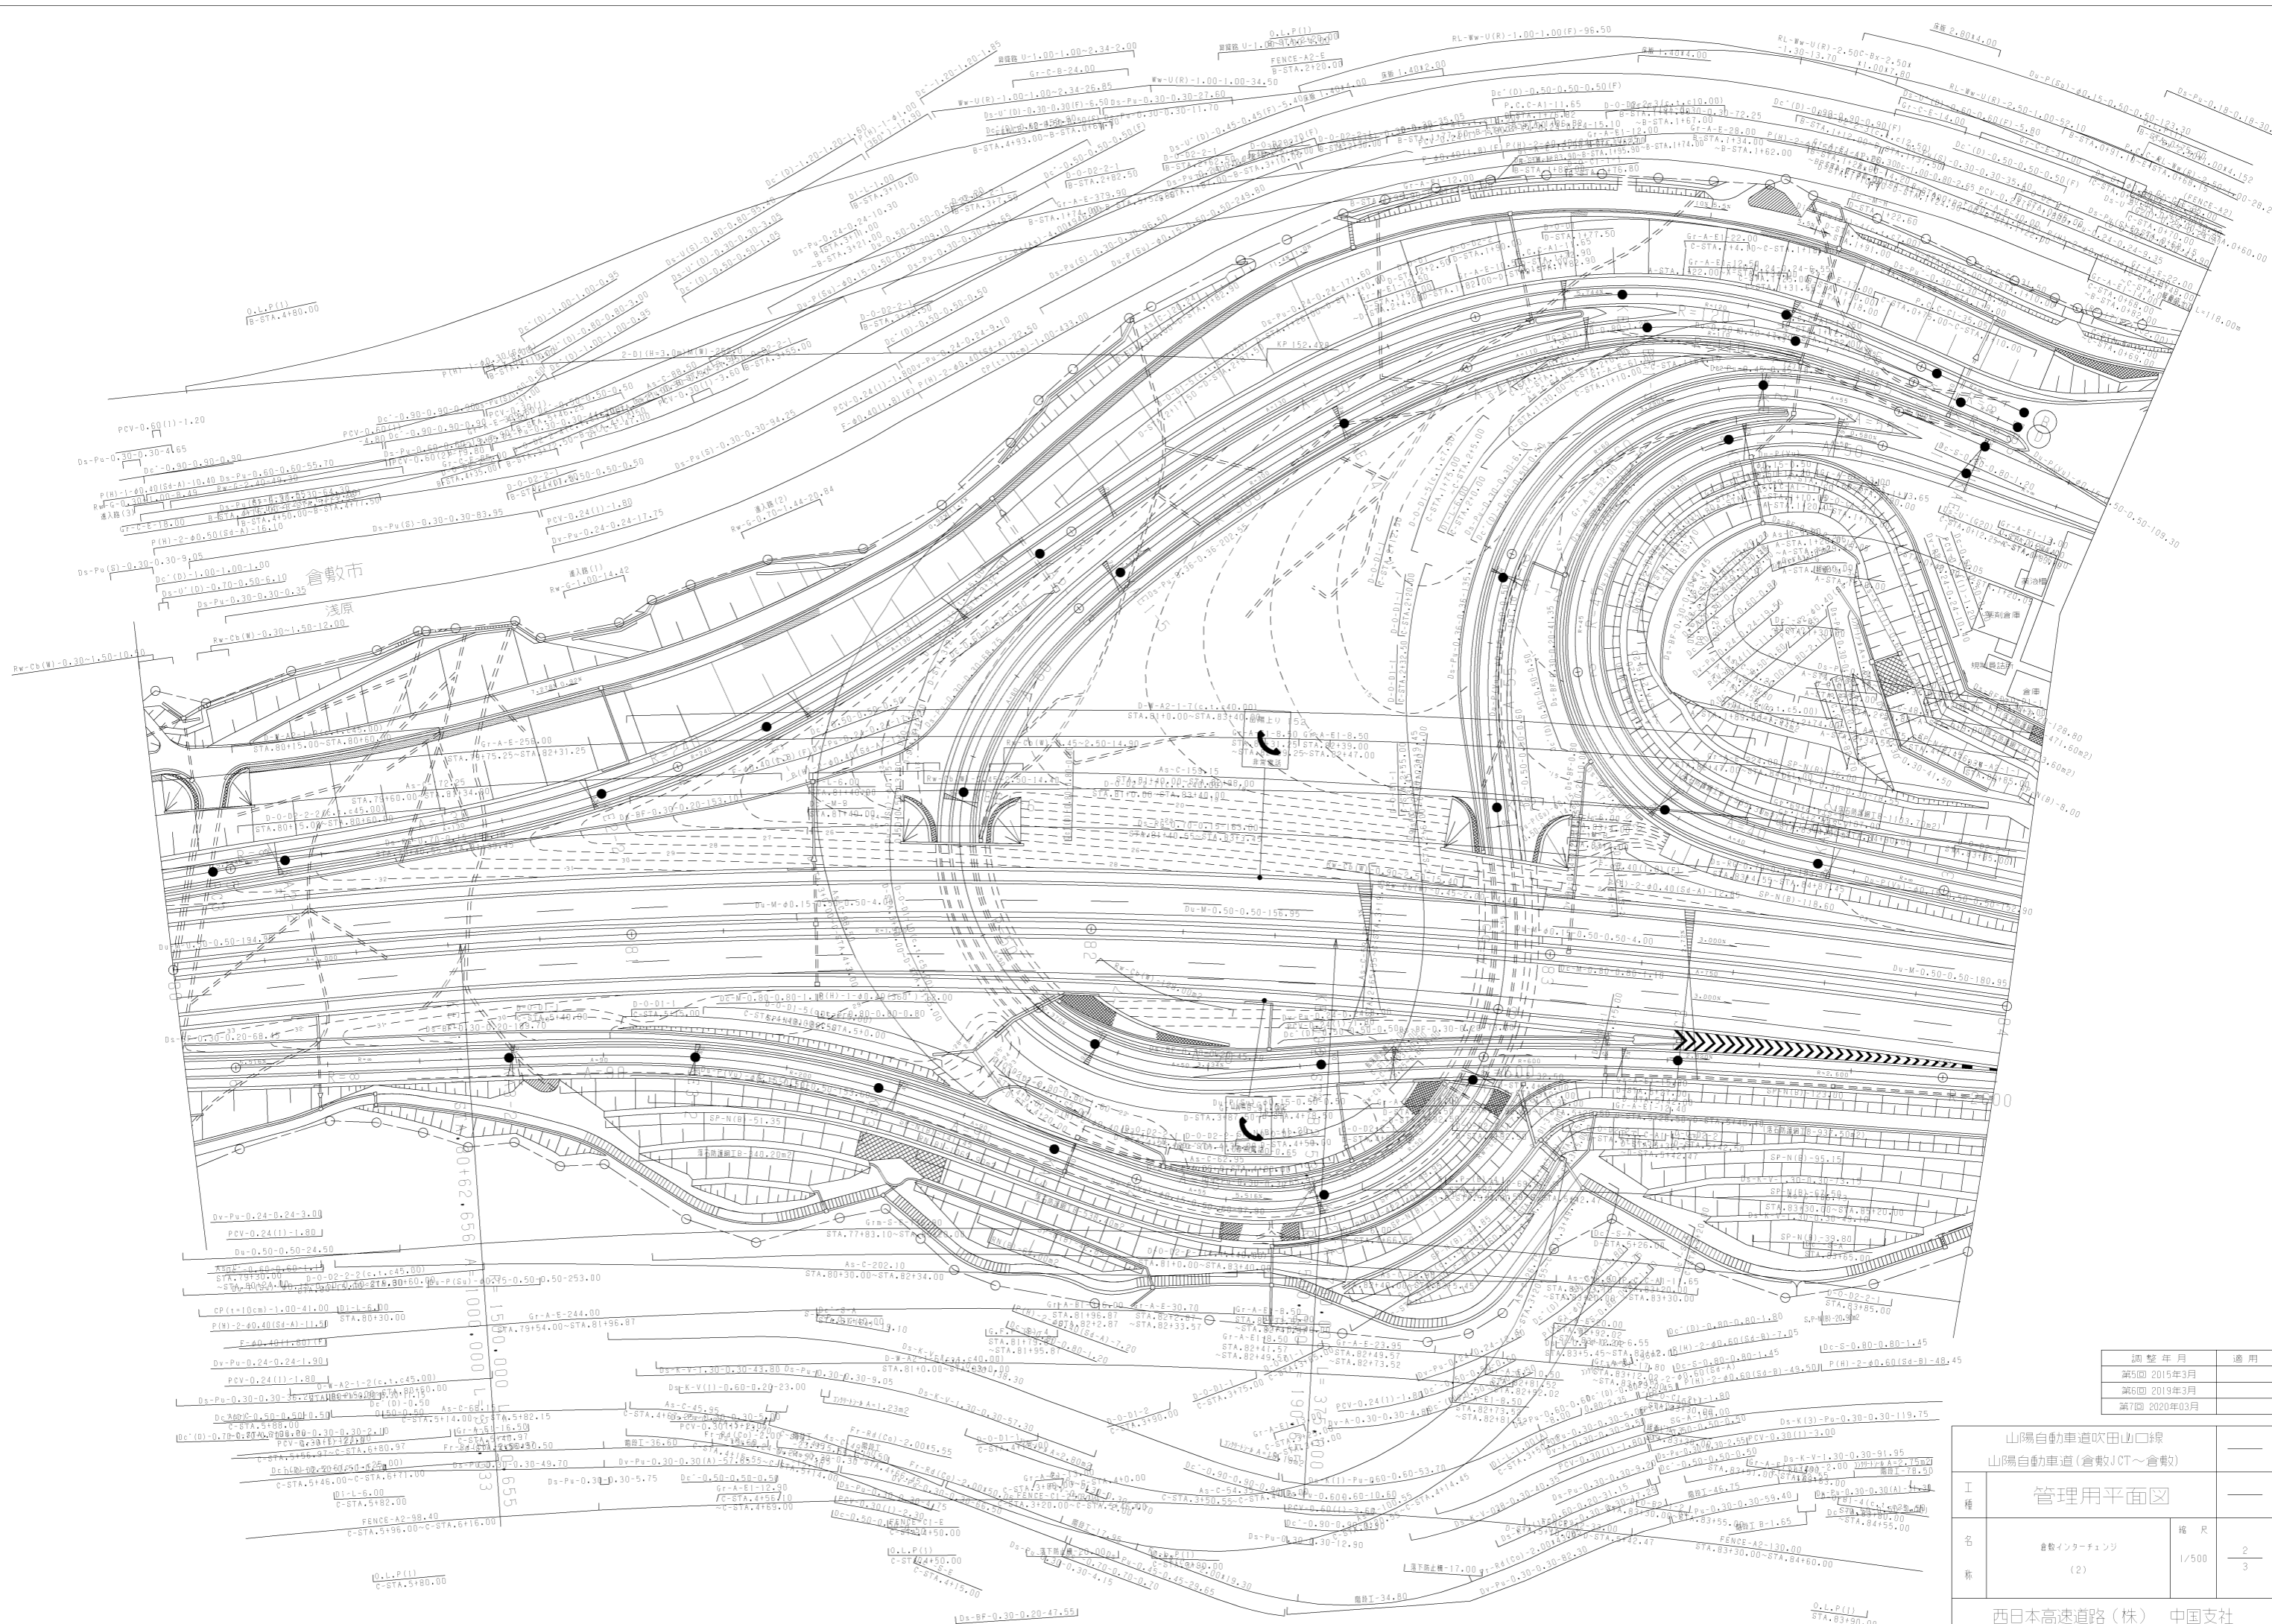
倉敷市

浅原

| 調 整 年 月 | 適 用 |
|---|---|
| 第5回 2015年3月 | |
| 第6回 2019年3月 | |
| 第7回 2020年03月 | |

山陽自動車道吹田山口線
山陽自動車道（倉敷JCT～倉敷）

工種 管理用平面図

名称 倉敷インターチェンジ (2)

縮尺 1/500

2/3

西日本高速道路（株） 中国支社